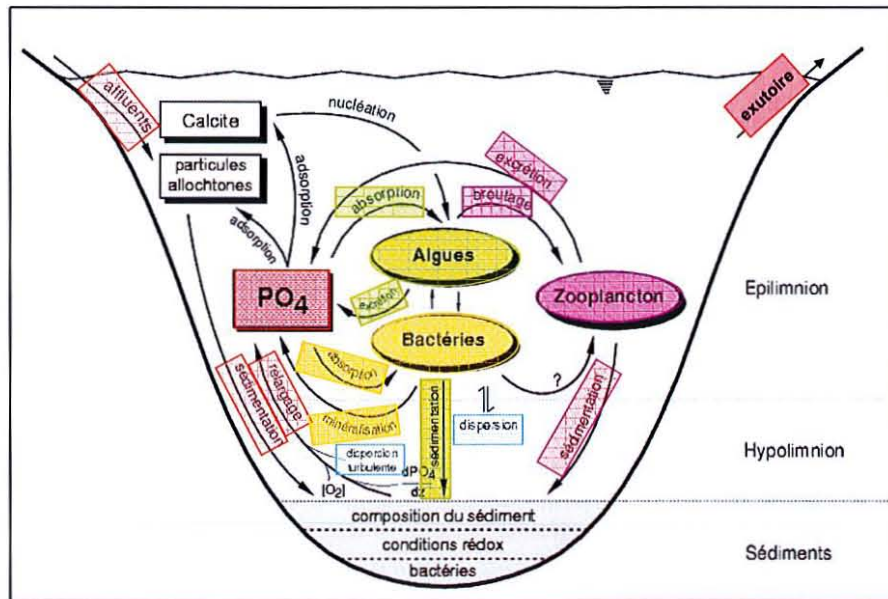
affluents

Calcite

nucléation

exutoire

particules allochtones

adsorption

adsorption

excrétion

broutage

absorption

Algues

PO$_4$

excrétion

Zooplancton

Epilimnion

Bactéries

absorption

relargage

sédimentation

minéralisation

sédimentation

dispersion

?

sédimentation

Hypolimnion

dispersion turbulente

$\frac{dPO_4}{dz}$

[O$_2$]

composition du sédiment

conditions rédox

bactéries

Sédiments